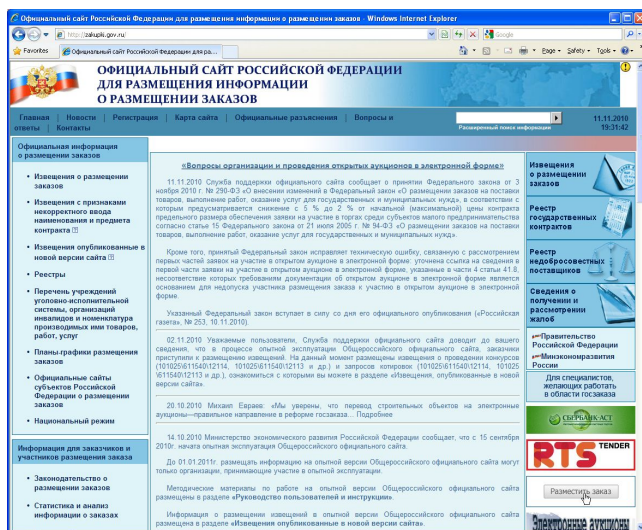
Официальный сайт Российской Федерации для размещения информации о размещении заказов - Windows Internet Explorer

http://zakupki.gov.ru/

Google

Favorites

Официальный сайт Российской Федерации для раз...

Page • Safety • Tools •

ОФИЦИАЛЬНЫЙ САЙТ РОССИЙСКОЙ ФЕДЕРАЦИИ ДЛЯ РАЗМЕЩЕНИЯ ИНФОРМАЦИИ О РАЗМЕЩЕНИИ ЗАКАЗОВ

Главная | Новости | Регистрация | Карта сайта | Официальные разъяснения | Вопросы и ответы | Контакты

Расширенный поиск информации

11.11.2010
19:31:42

Официальная информация о размещении заказов

• Извещения о размещении заказов

• Извещения с признаками некорректного ввода наименования и предмета контракта

• Извещения опубликованные в новой версии сайта

• Реестры

• Перечень учреждений уголовно-исполнительной системы, организаций инвалидов и номенклатура производимых ими товаров, работ, услуг

• Планы-графики размещения заказов

• Официальные сайты субъектов Российской Федерации о размещении заказов

• Национальный режим

Информация для заказчиков и участников размещения заказа

• Законодательство о размещении заказов

• Статистика и анализ информации о заказах

«Вопросы организации и проведения открытых аукционов в электронной форме»

11.11.2010 Служба поддержки официального сайта сообщает о принятии Федерального закона от 3 ноября 2010 г. № 290-ФЗ «О внесении изменений в Федеральный закон «О размещении заказов на поставки товаров, выполнение работ, оказание услуг для государственных и муниципальных нужд», в соответствии с которым предусматривается снижение с 5 % до 2 % от начальной (максимальной) цены контракта предельного размера обеспечения заявки на участие в торгах среди субъектов малого предпринимательства согласно статье 15 Федерального закона от 21 июля 2005 г. № 94-ФЗ «О размещении заказов на поставки товаров, выполнение работ, оказание услуг для государственных и муниципальных нужд».

Кроме того, принятый Федеральный закон исправляет техническую ошибку, связанную с рассмотрением первых частей заявок на участие в открытом аукционе в электронной форме: уточнена ссылка на сведения в первой части заявки на участие в открытом аукционе в электронной форме, указанные в части 4 статьи 41.8, несоответствие которых требованиям документации об открытом аукционе в электронной форме является основанием для недопуска участника размещения заказа к участию в открытом аукционе в электронной форме.

Указанный Федеральный закон вступает в силу со дня его официального опубликования («Российская газета», № 253, 10.11.2010).

02.11.2010 Уважаемые пользователи, Служба поддержки официального сайта доводит до вашего сведения, что в процессе опытной эксплуатации Общероссийского официального сайта, заказчики приступили к размещению извещений. На данный момент размещены извещения о проведении конкурсов (101025\611540\12114, 101025\611540\12113 и др.) и запросов котировок (101025\611540\12114, 101025\611540\12113 и др.), ознакомиться с которыми вы можете в разделе «Извещения, опубликованные в новой версии сайта».

20.10.2010 Михаил Евраев: «Мы уверены, что перевод строительных объектов на электронные аукционы—правильное направление в реформе госзаказа...» Подробнее

14.10.2010 Министерство экономического развития Российской Федерации сообщает, что с 15 сентября 2010г. начата опытная эксплуатация Общероссийского официального сайта.

До 01.01.2011г. размещать информацию на опытной версии Общероссийского официального сайта могут только организации, принимающие участие в опытной эксплуатации.

Методические материалы по работе на опытной версии Общероссийского официального сайта размещены в разделе «Руководство пользователей и инструкции».

Информация о размещении извещений в опытной версии Общероссийского официального сайта размещена в разделе «Извещения опубликованные в новой версии сайта».

Извещения о размещении заказов

Реестр государственных контрактов

Реестр недобросовестных поставщиков

Сведения о получении и рассмотрении жалоб

Правительство Российской Федерации

Минэкономразвития России

Для специалистов, желающих работать в области госзаказа

СБЕРБАНК-АСТ

RTS TENDER

Разместить заказ

Электронные аукционы